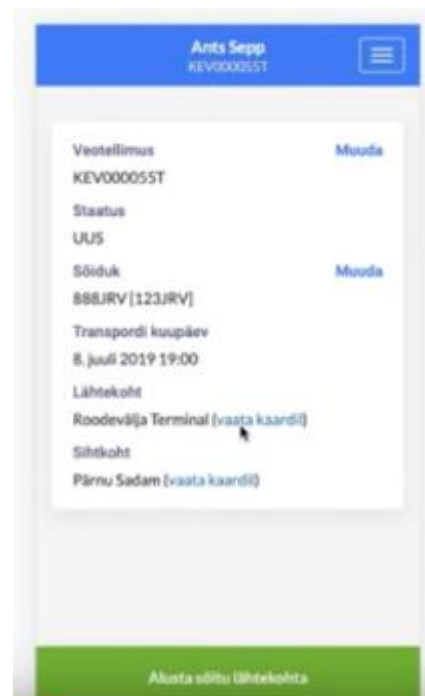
Ants Sepp
KEV000055T

Veotellimus
Muuda
KEV000055T
Staatus
UUS
Sõiduk
Muuda
888JRV [123JRV]
Transpordi kuupäev
8. juuli 2019 19:00
Lähtekoht
Roodevälja Terminal (vaata kaardil)
Sihtkoht
Pärnu Sadam (vaata kaardil)

Alusta sõitu lähtekohta